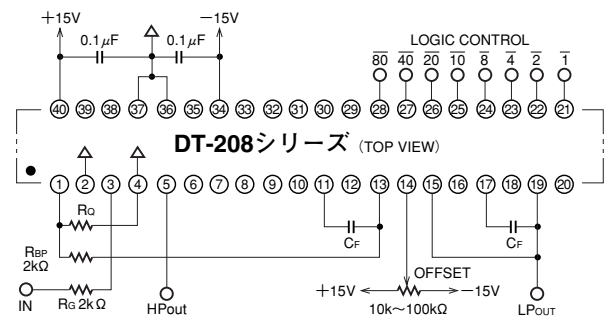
+15V
0.1$\mu$F
0.1$\mu$F
−15V
LOGIC CONTROL
$\overline{80}$ $\overline{40}$ $\overline{20}$ $\overline{10}$ $\overline{8}$ $\overline{4}$ $\overline{2}$ $\overline{1}$
40 39 38 37 36 35 34 33 32 31 30 29 28 27 26 25 24 23 22 21
DT-208シリーズ (TOP VIEW)
1 2 3 4 5 6 7 8 9 10 11 12 13 14 15 16 17 18 19 20
RQ
CF
CF
RBP 2kΩ
OFFSET
IN
RG 2kΩ
HPout
+15V
10k〜100kΩ
−15V
LPOUT